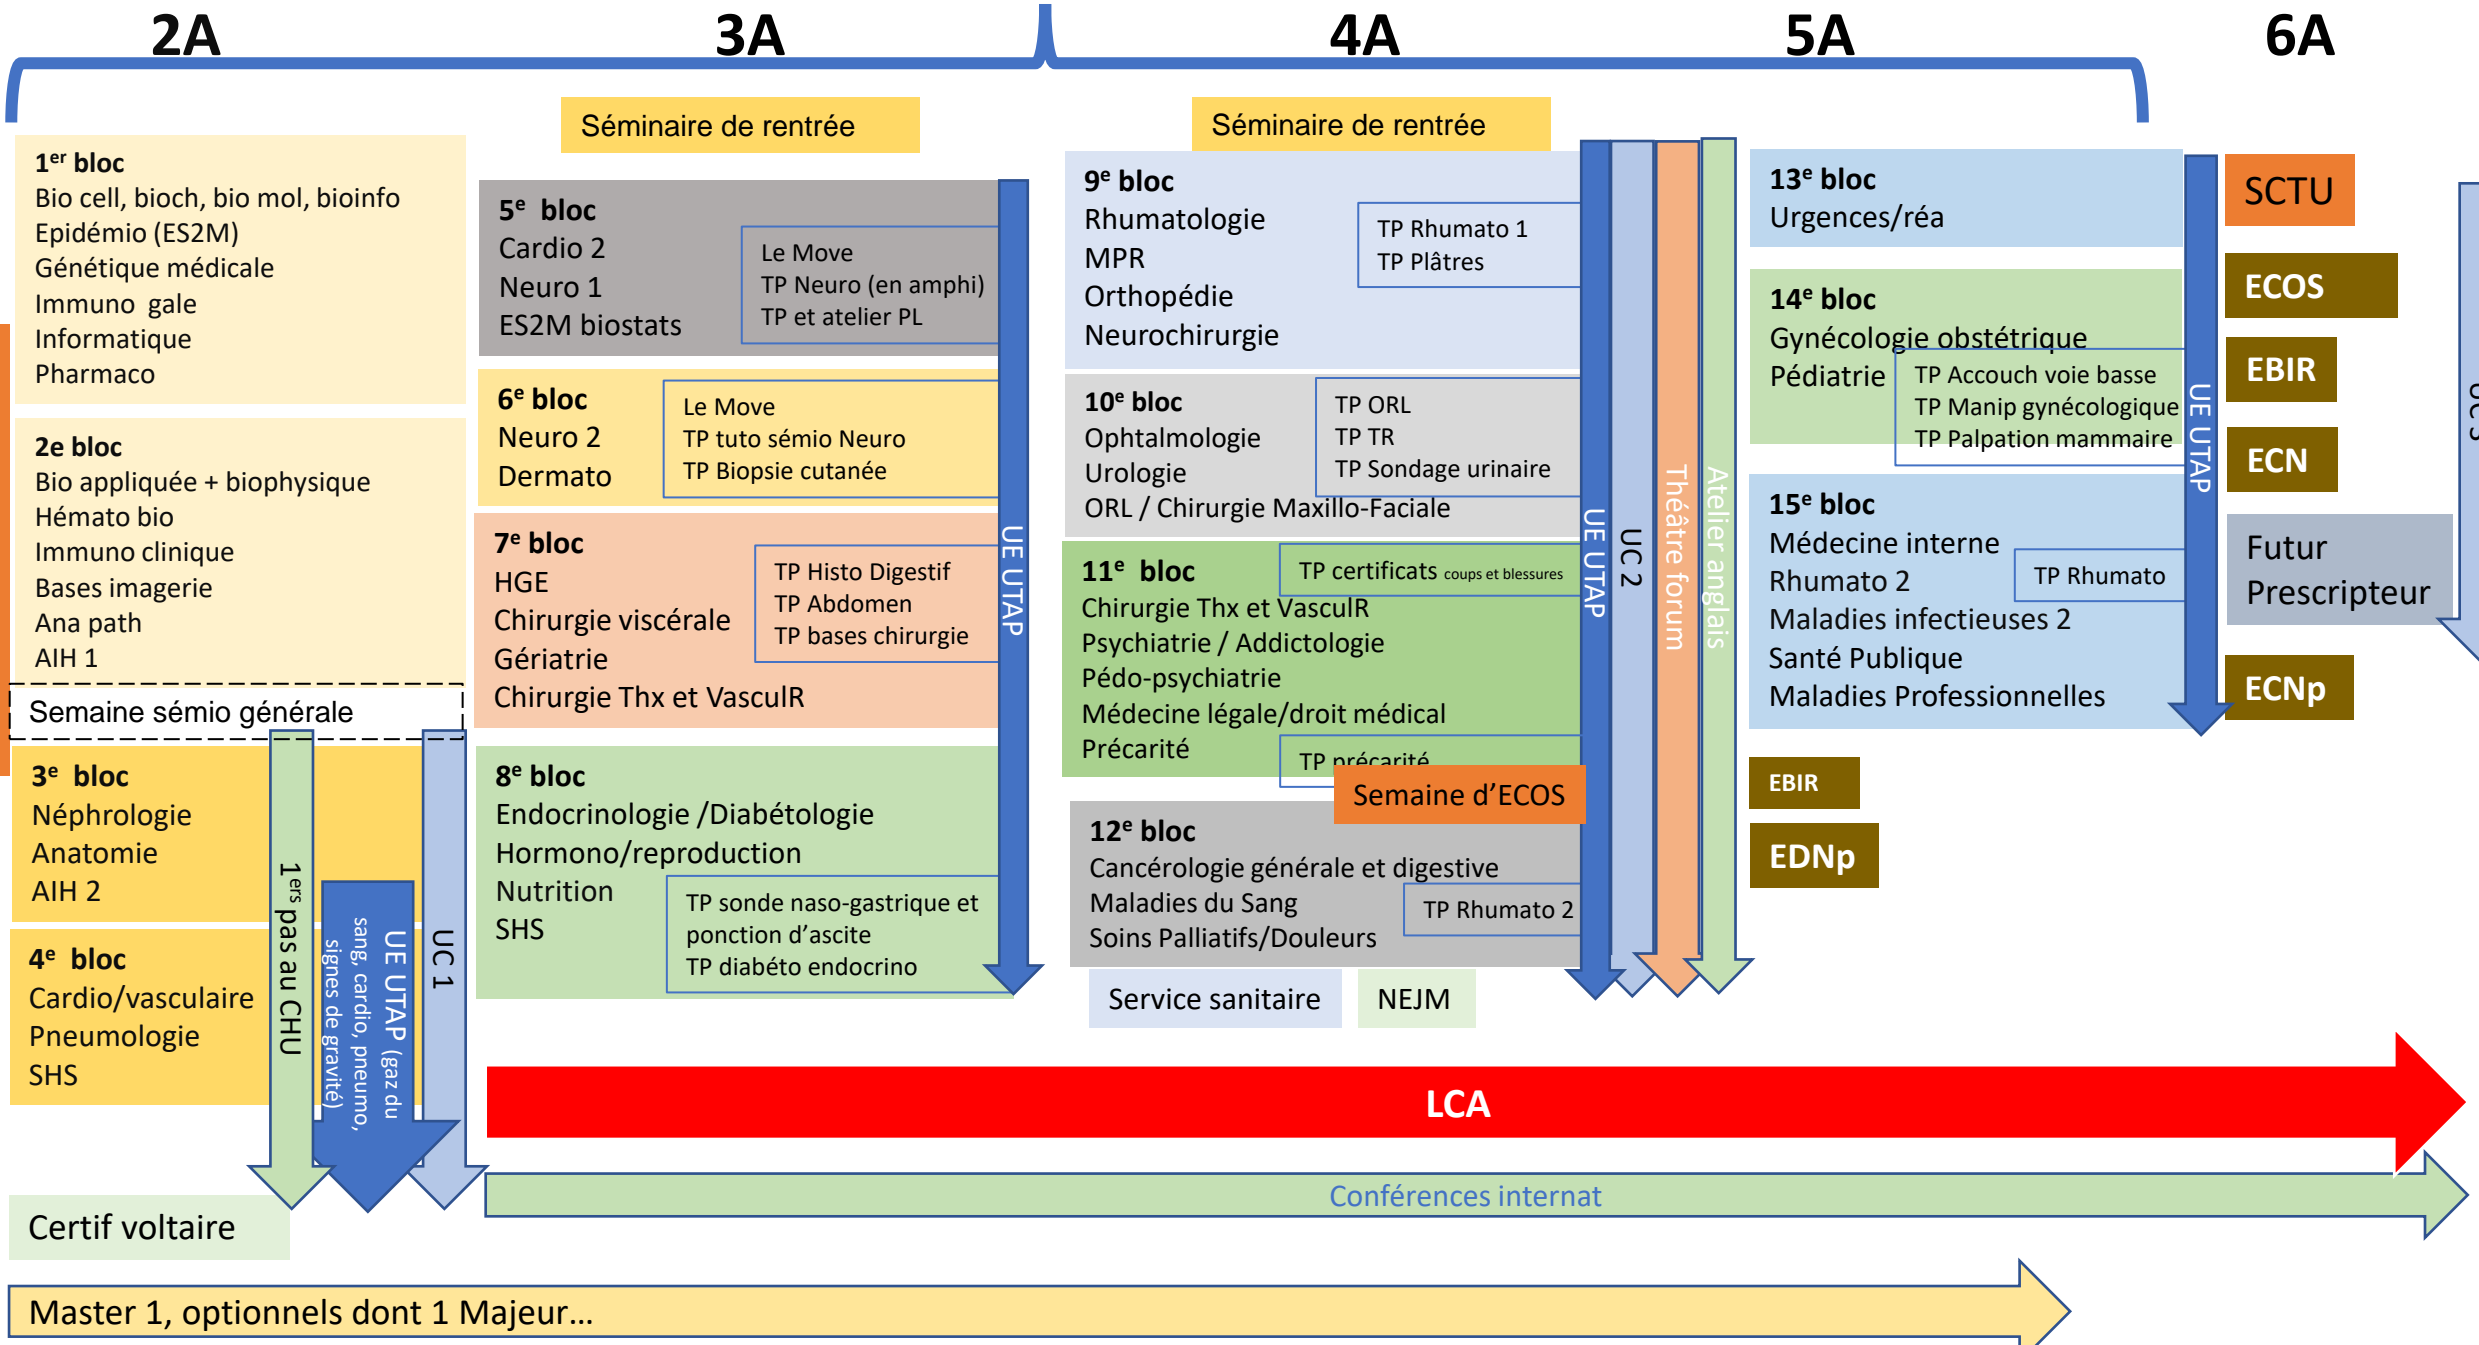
2A 3A 4A 5A 6A

Séminaire de rentrée

Séminaire de rentrée

1$^{er}$ bloc
Bio cell, bioch, bio mol, bioinfo
Epidémio (ES2M)
Génétique médicale
Immuno gale
Informatique
Pharmaco

2e bloc
Bio appliquée + biophysique
Hémato bio
Immuno clinique
Bases imagerie
Ana path
AIH 1

Semaine sémio générale

3$^{e}$ bloc
Néphrologie
Anatomie
AIH 2

4$^{e}$ bloc
Cardio/vasculaire
Pneumologie
SHS

1$^{ers}$ pas au CHU

UE UTAP (gaz du sang, cardio, pneumo, signes de gravité)

UC 1

Certif voltaire

5$^{e}$ bloc
Cardio 2
Neuro 1
ES2M biostats

Le Move
TP Neuro (en amphi)
TP et atelier PL

6$^{e}$ bloc
Neuro 2
Dermato

Le Move
TP tuto sémio Neuro
TP Biopsie cutanée

7$^{e}$ bloc
HGE
Chirurgie viscérale
Gériatrie
Chirurgie Thx et VasculR

TP Histo Digestif
TP Abdomen
TP bases chirurgie

8$^{e}$ bloc
Endocrinologie /Diabétologie
Hormono/reproduction
Nutrition
SHS

TP sonde naso-gastrique et ponction d'ascite
TP diabéto endocrino

UE UTAP

9$^{e}$ bloc
Rhumatologie
MPR
Orthopédie
Neurochirurgie

TP Rhumato 1
TP Plâtres

10$^{e}$ bloc
Ophtalmologie
Urologie
ORL / Chirurgie Maxillo-Faciale

TP ORL
TP TR
TP Sondage urinaire

11$^{e}$ bloc
Chirurgie Thx et VasculR
Psychiatrie / Addictologie
Pédo-psychiatrie
Médecine légale/droit médical
Précarité

TP certificats coups et blessures

TP précarité

Semaine d'ECOS

12$^{e}$ bloc
Cancérologie générale et digestive
Maladies du Sang
Soins Palliatifs/Douleurs

TP Rhumato 2

Service sanitaire

NEJM

UE UTAP

UC 2

Théâtre forum

Atelier anglais

13$^{e}$ bloc
Urgences/réa

14$^{e}$ bloc
Gynécologie obstétrique
Pédiatrie

TP Accouch voie basse
TP Manip gynécologique
TP Palpation mammaire

15$^{e}$ bloc
Médecine interne
Rhumato 2
Maladies infectieuses 2
Santé Publique
Maladies Professionnelles

TP Rhumato

UE UTAP

EBIR

EDNp

SCTU

ECOS

EBIR

ECN

Futur Prescripteur

ECNp

UC 3

LCA

Conférences internat

Master 1, optionnels dont 1 Majeur…